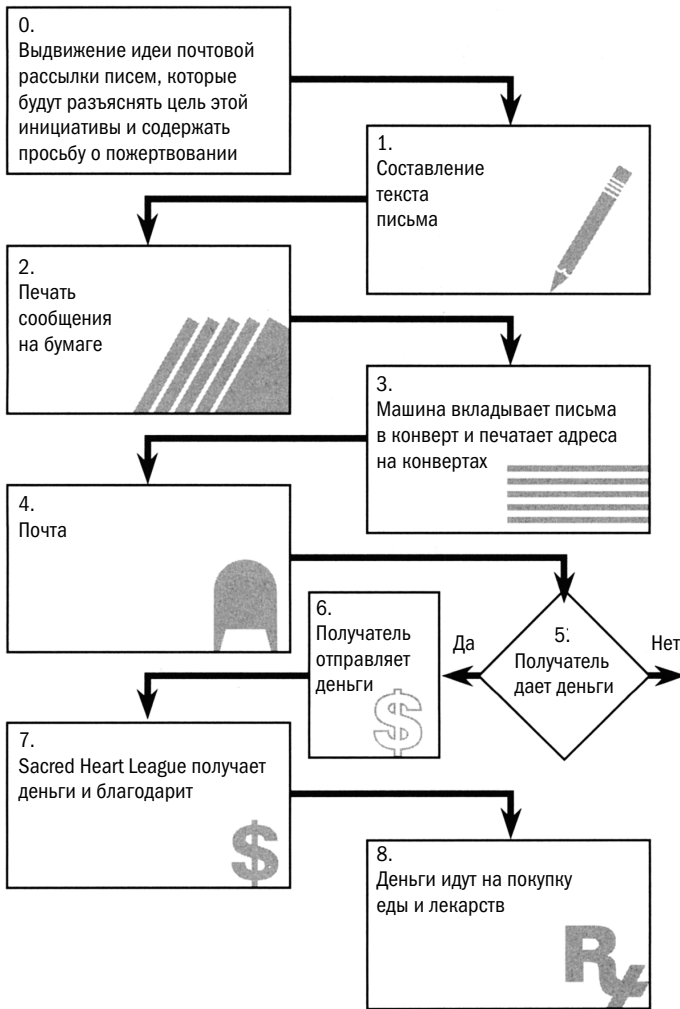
0.
Выдвижение идеи почтовой рассылки писем, которые будут разъяснять цель этой инициативы и содержать просьбу о пожертвовании

1.
Составление текста письма

2.
Печать сообщения на бумаге

3.
Машина вкладывает письма в конверт и печатает адреса на конвертах

4.
Почта

5.
Получатель дает деньги

Да

Нет

6.
Получатель отправляет деньги

$

7.
Sacred Heart League получает деньги и благодарит

$

8.
Деньги идут на покупку еды и лекарств

℞